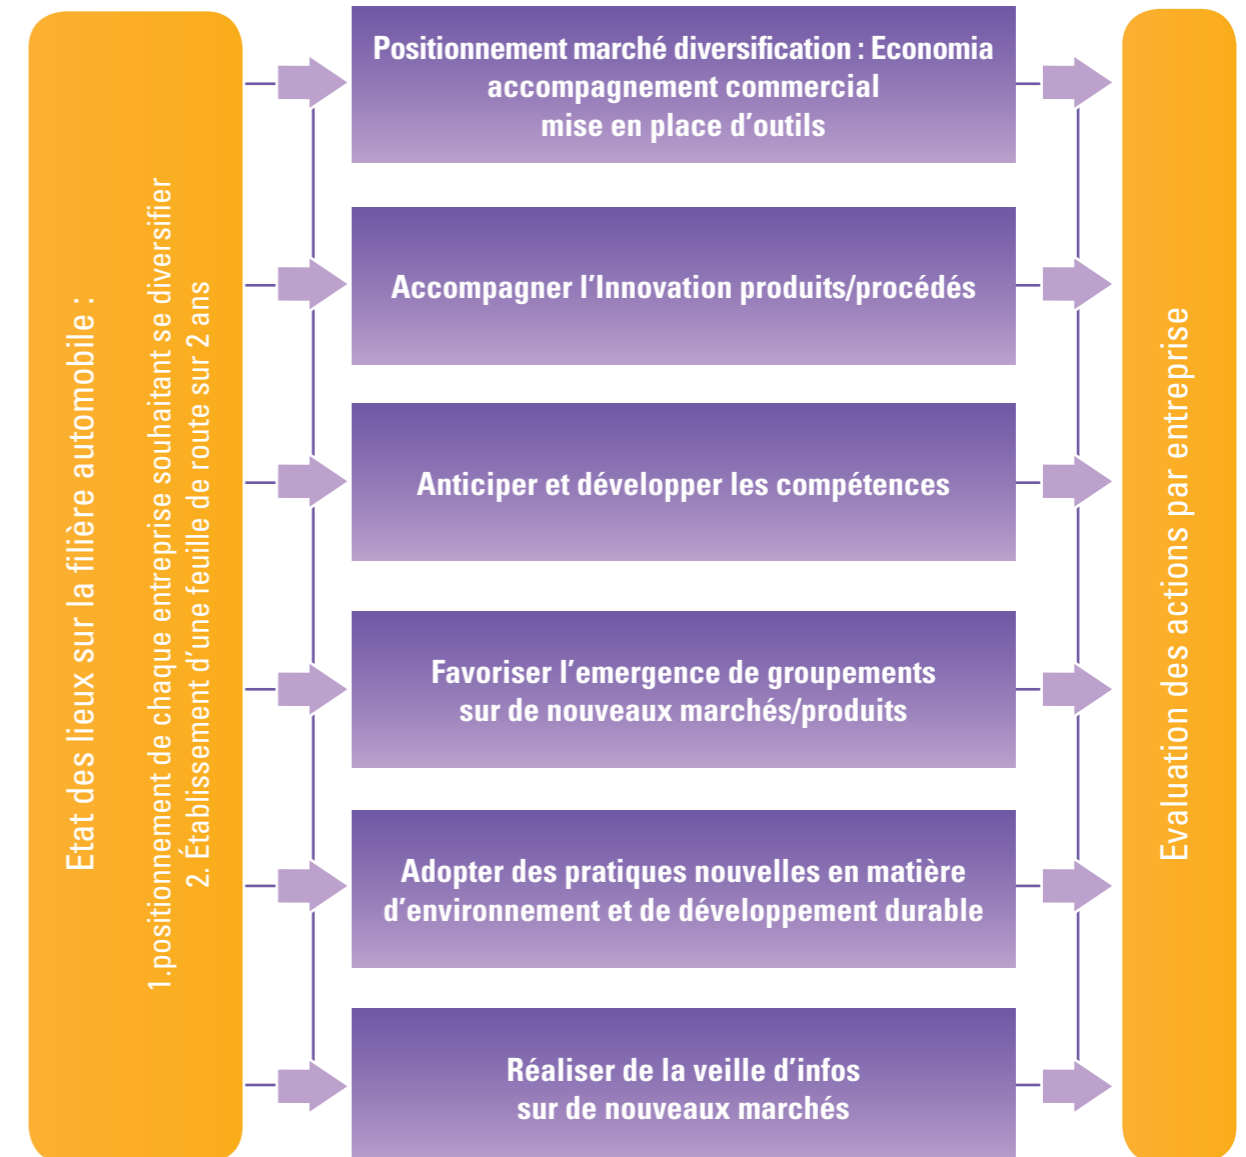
Etat des lieux sur la filière automobile :

1.positionnement de chaque entreprise souhaitant se diversifier
2. Établissement d'une feuille de route sur 2 ans

Positionnement marché diversification : Economia
accompagnement commercial
mise en place d'outils

Accompagner l'Innovation produits/procédés

Anticiper et développer les compétences

Favoriser l'emergence de groupements
sur de nouveaux marchés/produits

Adopter des pratiques nouvelles en matière
d'environnement et de développement durable

Réaliser de la veille d'infos
sur de nouveaux marchés

Evaluation des actions par entreprise